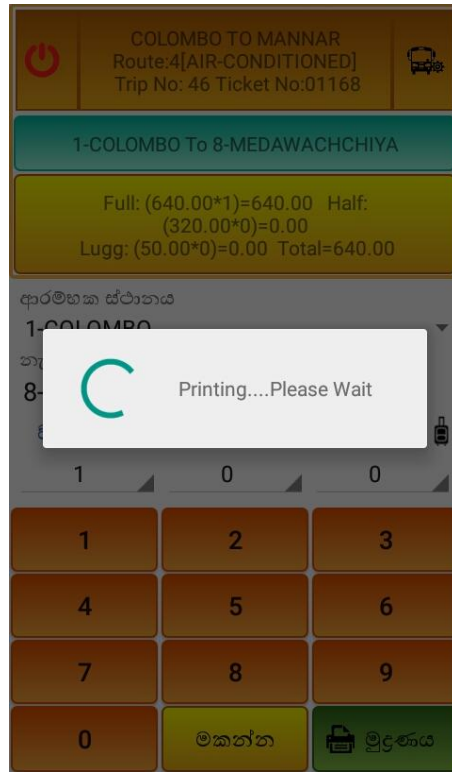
COLOMBO TO MANNAR
Route:4[AIR-CONDITIONED]
Trip No: 46 Ticket No:01168

1-COLOMBO To 8-MEDAWACHCHIYA

Full: (640.00*1)=640.00 Half: (320.00*0)=0.00
Lugg: (50.00*0)=0.00 Total=640.00

ආරම්භක ස්ථානය
1-COLOMBO
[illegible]
8-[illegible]

Printing....Please Wait

1
0
0

1
2
3
4
5
6
7
8
9
0
මකන්න
මුද්‍රණය